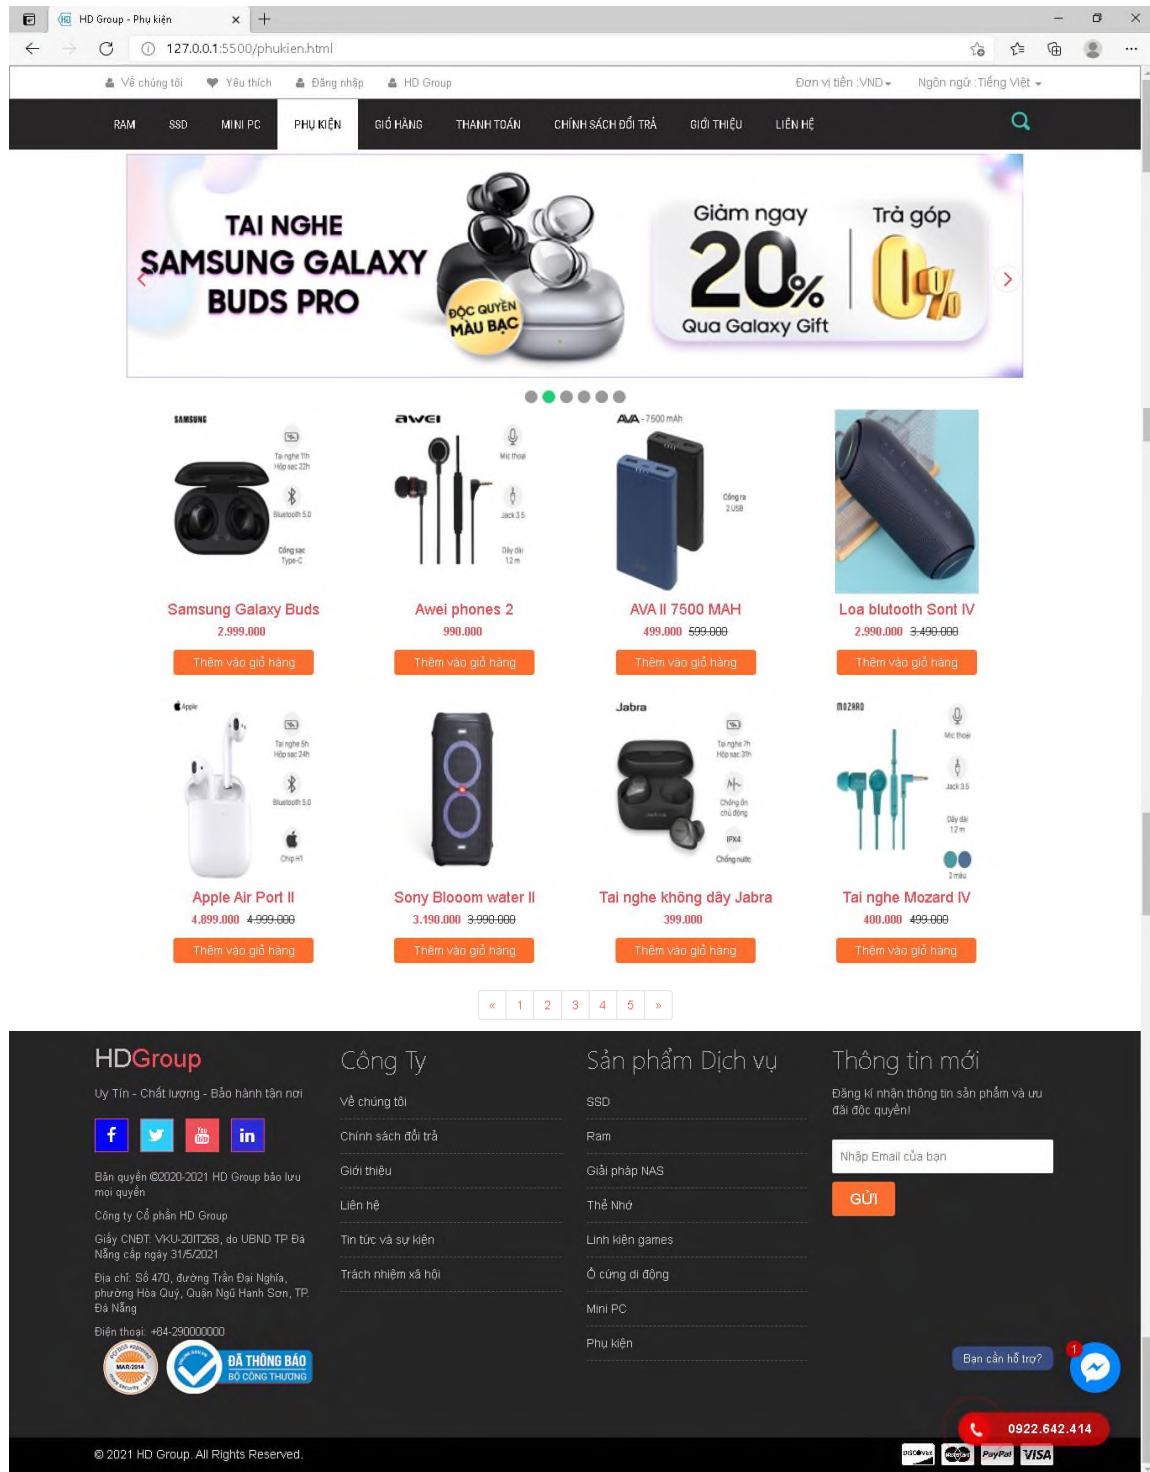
HD Group - Phụ kiện
127.0.0.1:5500/phukien.html

Về chúng tôi  Yêu thích  Đăng nhập  HD Group  Đơn vị tiền :VND  Ngôn ngữ :Tiếng Việt

RAM  SSD  MINI PC  PHỤ KIỆN  GIỎ HÀNG  THANH TOÁN  CHÍNH SÁCH ĐỔI TRẢ  GIỚI THIỆU  LIÊN HỆ

TAI NGHE SAMSUNG GALAXY BUDS PRO
ĐỘC QUYỀN MÀU BẠC
Giảm ngay 20% Qua Galaxy Gift
Trả góp 0%

SAMSUNG
Tai nghe 11h Hộp sạc 22h
Bluetooth 5.0
Cổng sạc Type-C
Samsung Galaxy Buds
2.999.000
Thêm vào giỏ hàng

awei
Mic thoại
Jack 3.5
Dây dài 1.2m
Awei phones 2
990.000
Thêm vào giỏ hàng

AVA - 7500 mAh
Cổng ra 2 USB
AVA II 7500 MAH
499.000 599.000
Thêm vào giỏ hàng

Loa blutooth Sont IV
2.990.000 3.490.000
Thêm vào giỏ hàng

Apple
Tai nghe 5h Hộp sạc 24h
Bluetooth 5.0
Chip H1
Apple Air Port II
4.899.000 4.999.000
Thêm vào giỏ hàng

Sony Blooom water II
3.190.000 3.990.000
Thêm vào giỏ hàng

Jabra
Tai nghe 7h Hộp sạc 31h
Chống ồn chủ động
IPX4 Chống nước
Tai nghe không dây Jabra
399.000
Thêm vào giỏ hàng

MOZARD
Mic thoại
Jack 3.5
Dây dài 1.2m
2 màu
Tai nghe Mozard IV
400.000 499.000
Thêm vào giỏ hàng

« 1 2 3 4 5 »

HDGroup
Uy Tín - Chất lượng - Bảo hành tận nơi
Bản quyền ©2020-2021 HD Group bảo lưu mọi quyền
Công ty Cổ phần HD Group
Giấy CNĐT: VKU-20IT268, do UBND TP Đà Nẵng cấp ngày 31/5/2021
Địa chỉ: Số 470, đường Trần Đại Nghĩa, phường Hòa Quý, Quận Ngũ Hành Sơn, TP. Đà Nẵng
Điện thoại: +84-290000000
ĐÃ THÔNG BÁO BỘ CÔNG THƯƠNG

Công Ty
Về chúng tôi
Chính sách đổi trả
Giới thiệu
Liên hệ
Tin tức và sự kiện
Trách nhiệm xã hội

Sản phẩm Dịch vụ
SSD
Ram
Giải pháp NAS
Thẻ Nhớ
Linh kiện games
Ổ cứng di động
Mini PC
Phụ kiện

Thông tin mới
Đăng kí nhận thông tin sản phẩm và ưu đãi độc quyền!
Nhập Email của bạn
GỬI

Bạn cần hỗ trợ?
1
0922.642.414

© 2021 HD Group. All Rights Reserved.
DISCOVER  PayPal  VISA